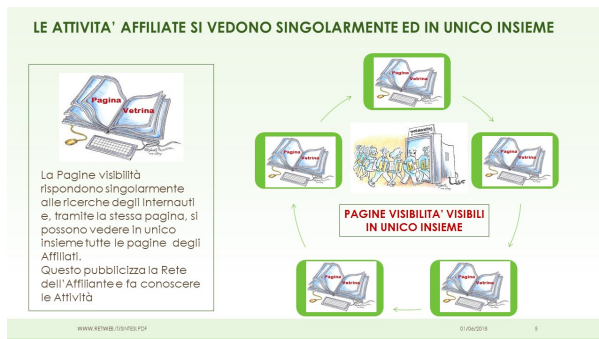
LE ATTIVITA' AFFILIATE SI VEDONO SINGOLARMENTE ED IN UNICO INSIEME

Pagina Vetrina

La Pagine visibilità rispondono singolarmente alle ricerche degli Internauti e, tramite la stessa pagina, si possono vedere in unico insieme tutte le pagine degli Affiliati.
Questo pubblicizza la Rete dell'Affiliante e fa conoscere le Attività

Pagina Vetrina

Pagina Vetrina

Pagina Vetrina

Pagina Vetrina

Pagina Vetrina

Pagina Vetrina

PAGINE VISIBILITA' VISIBILI IN UNICO INSIEME

WWW.RETWEB.IT/SINTESI.PDF

01/06/2018

9